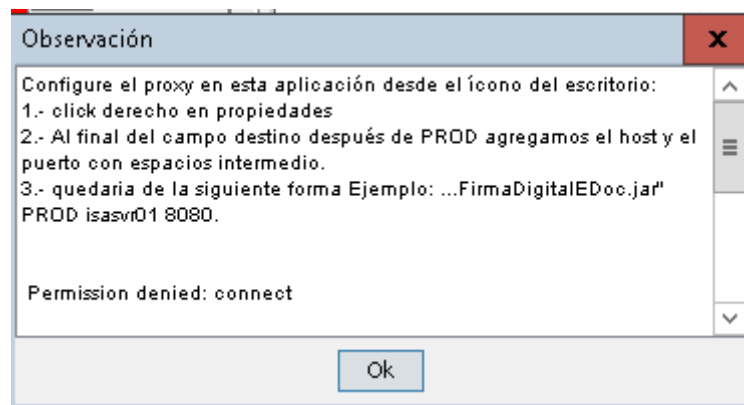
Observación

x

Configure el proxy en esta aplicación desde el ícono del escritorio:
1.- click derecho en propiedades
2.- Al final del campo destino después de PROD agregamos el host y el puerto con espacios intermedio.
3.- quedaria de la siguiente forma Ejemplo: ...FirmaDigitalEDoc.jar" PROD isasvr01 8080.

Permission denied: connect

Ok